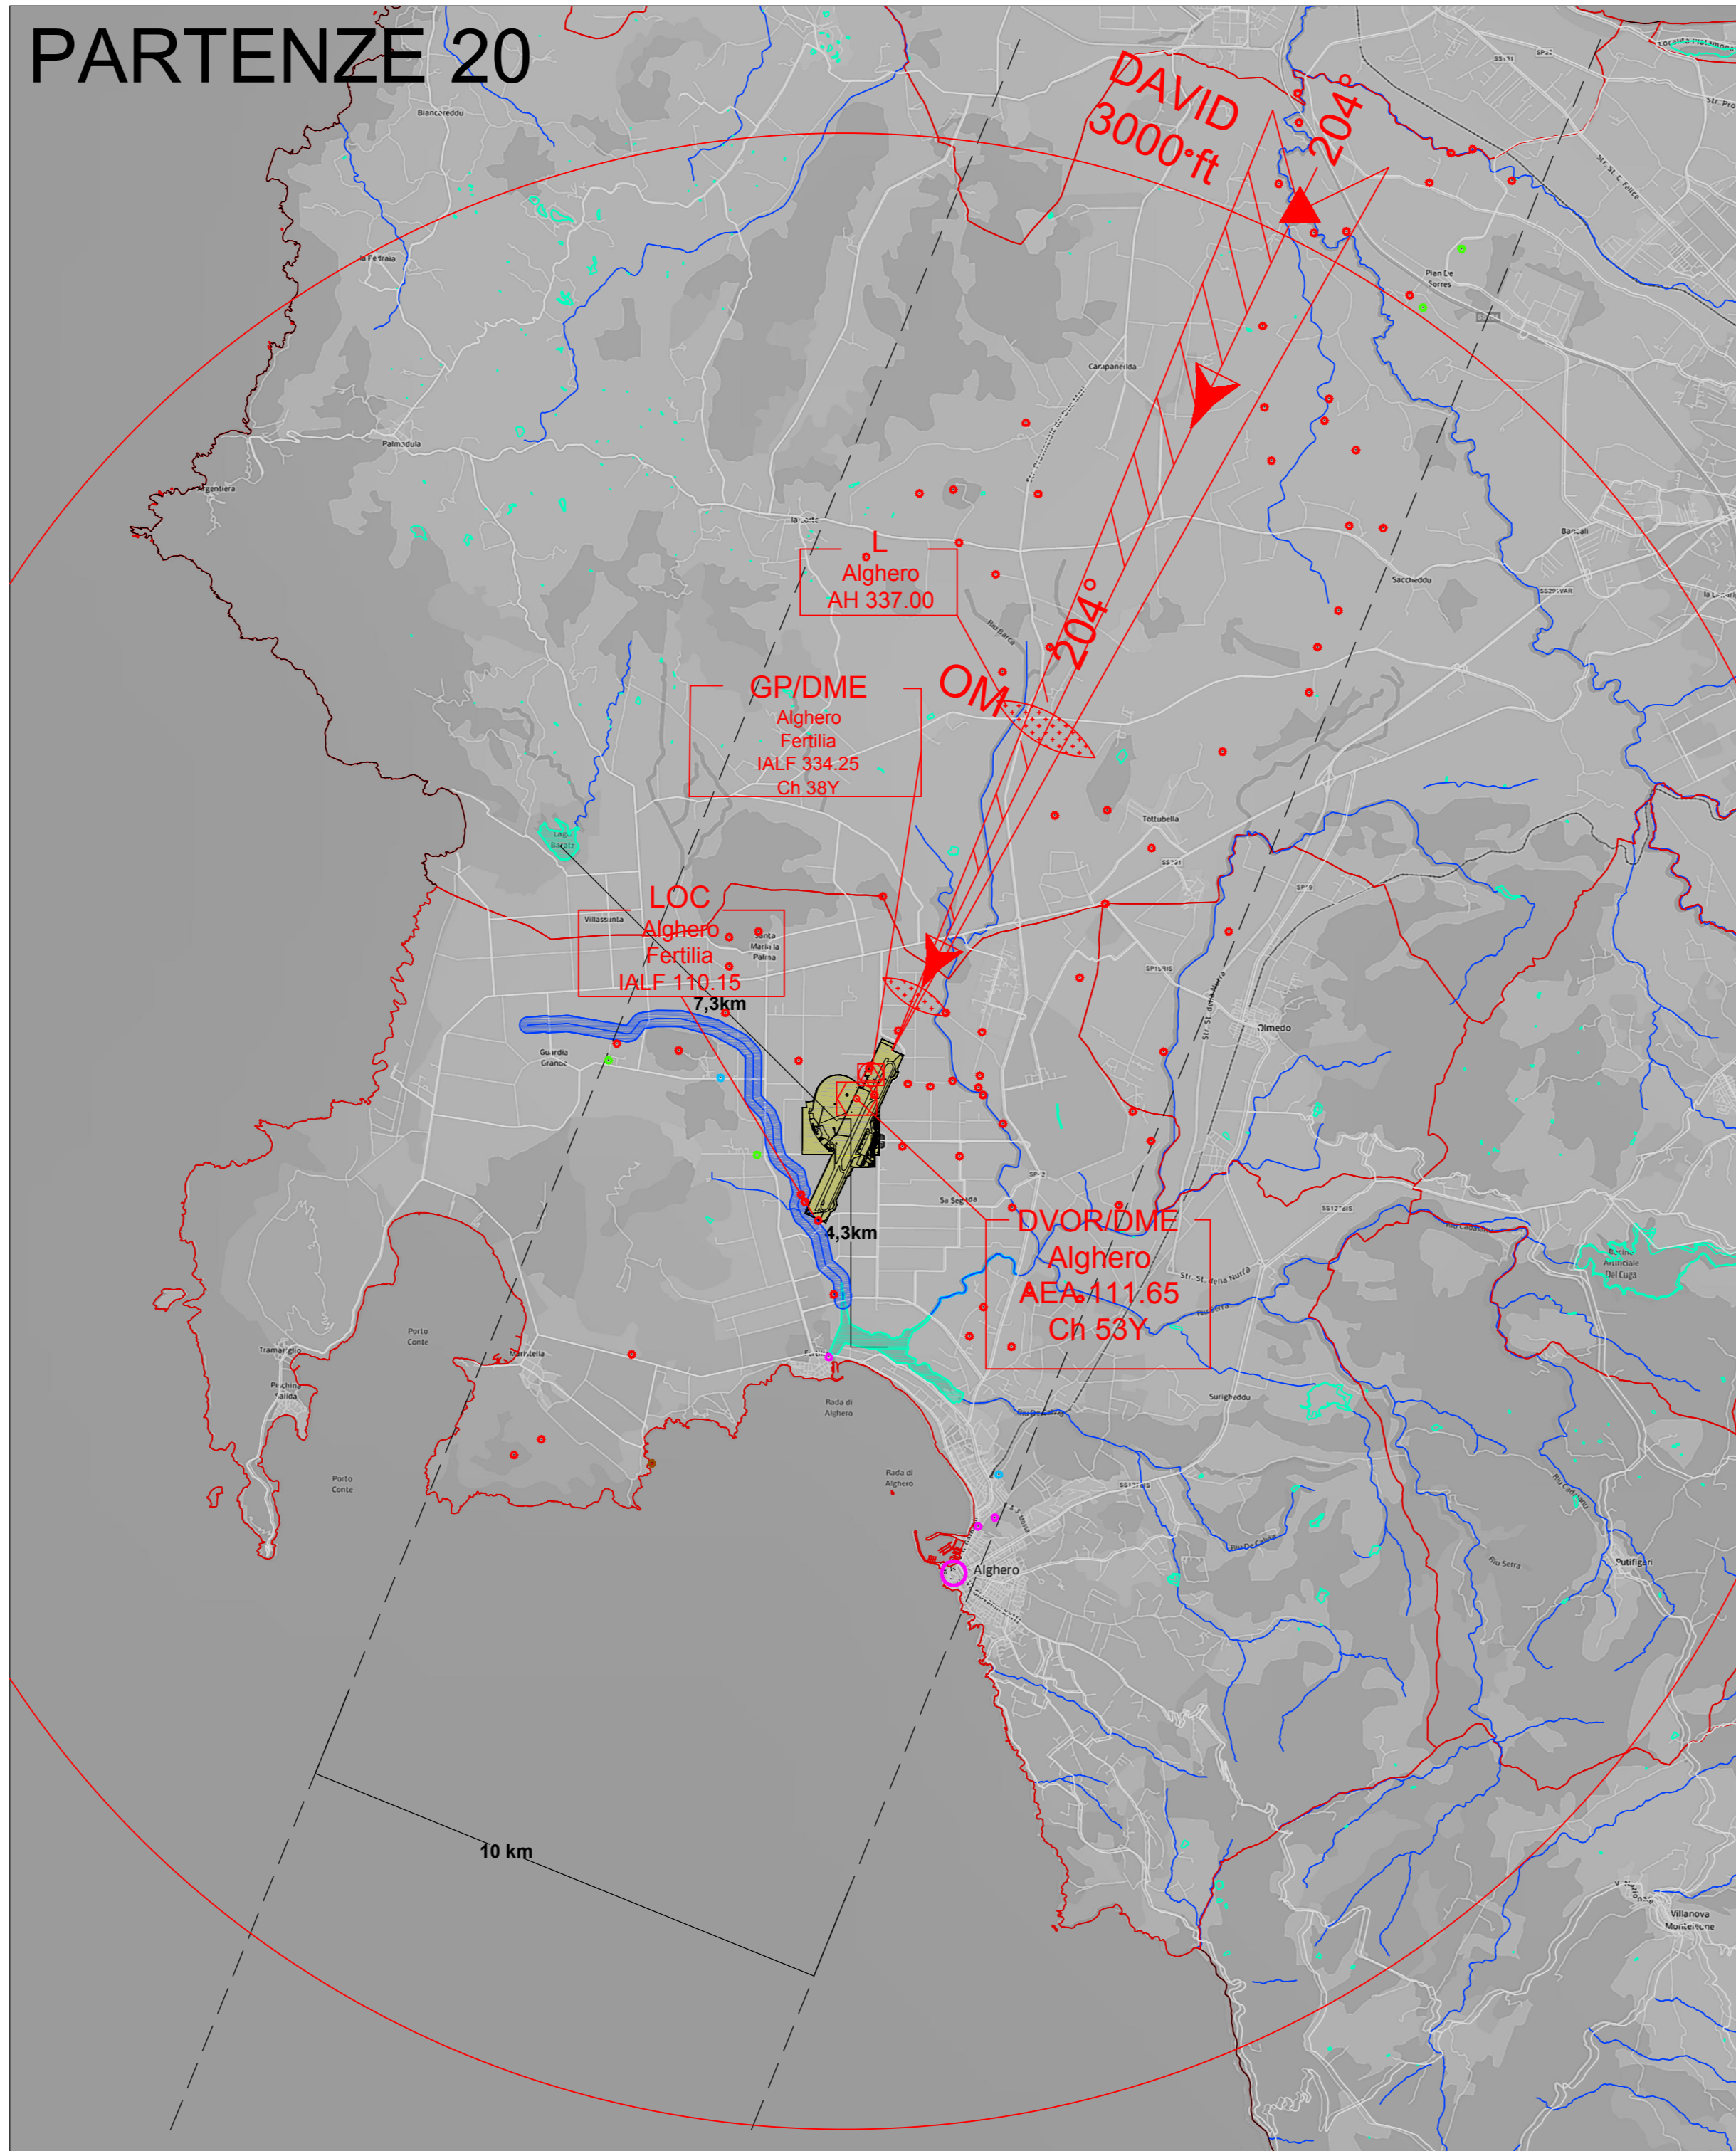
PARTENZE 20

DAVID
3000 ft

204°

L
Alghero
AH 337.00

GP/DME
Alghero
Fertilia
IALF 334.25
Ch 38Y

OM

204°

LOC
Alghero
Fertilia
IALF 110.15

7,3km

4,3km

DVOR/DME
Alghero
AEA 111.65
Ch 53Y

10 km

Biancareddu
La Ferraia
Palmadula
Argentiera
Campanedda
La Corte
Tottubella
Olmedo
Villassunta
Santa Maria la Palma
Guardia Grande
Sa Segada
Porto Conte
Tramariglio
Maristella
Fertilia
Rada di Alghero
Alghero
Surigheddu
Putifigari
Villanova Monteleone
Saccheddu
Bancali
Plan De Sorres
Lago Baratz
Porto Conte
Bacino Artificiale Del Cuga